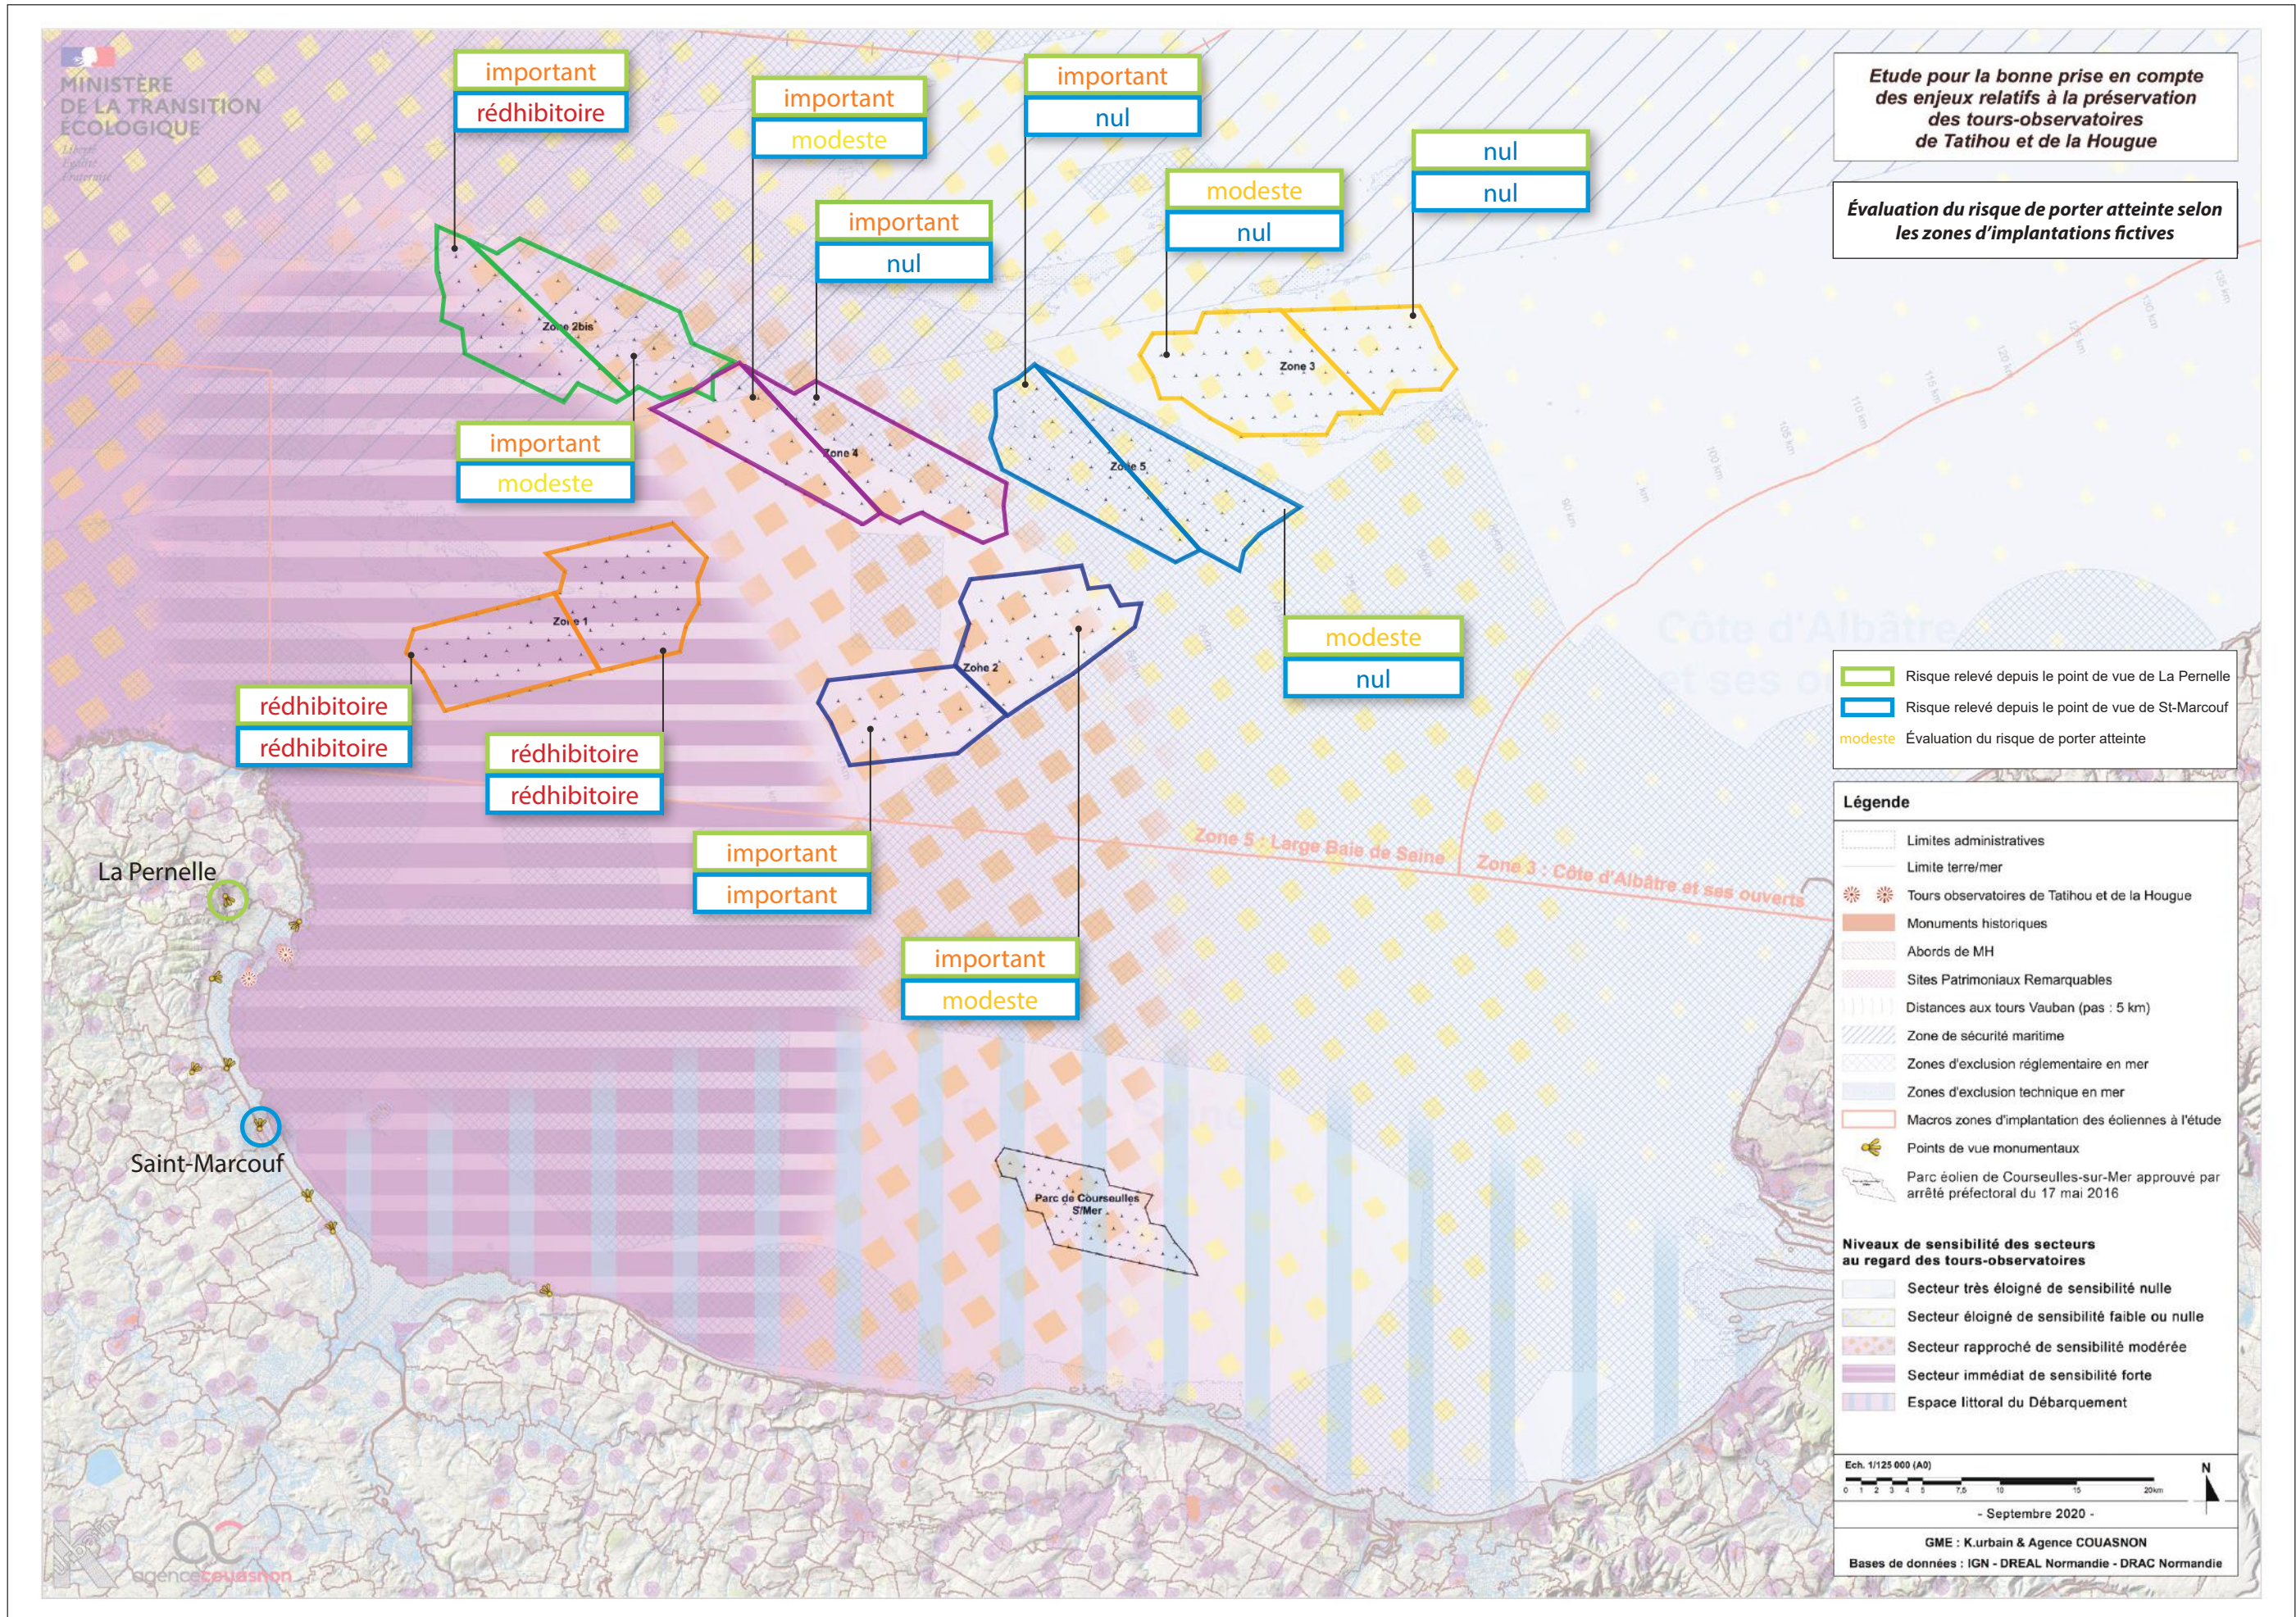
MINISTÈRE DE LA TRANSITION ÉCOLOGIQUE
Liberté Égalité Fraternité

Etude pour la bonne prise en compte des enjeux relatifs à la préservation des tours-observatoires de Tatihou et de la Hougue

Évaluation du risque de porter atteinte selon les zones d'implantations fictives

important
rédhibitoire

important
modeste

important
nul

important
nul

modeste
nul

nul
nul

Zone 2bis

important
modeste

Zone 4

Zone 5

Zone 3

Zone 1

Zone 2

modeste
nul

rédhibitoire
rédhibitoire

rédhibitoire
rédhibitoire

important
important

important
modeste

La Pernelle

Saint-Marcouf

Parc de Courseulles S/Mer

Zone 5 : Large Baie de Seine

Zone 3 : Côte d'Albâtre et ses ouverts

Côte d'Albâtre et ses ouverts

Risque relevé depuis le point de vue de La Pernelle
Risque relevé depuis le point de vue de St-Marcouf
modeste Évaluation du risque de porter atteinte

Légende
Limites administratives
Limite terre/mer
Tours observatoires de Tatihou et de la Hougue
Monuments historiques
Abords de MH
Sites Patrimoniaux Remarquables
Distances aux tours Vauban (pas : 5 km)
Zone de sécurité maritime
Zones d'exclusion réglementaire en mer
Zones d'exclusion technique en mer
Macros zones d'implantation des éoliennes à l'étude
Points de vue monumentaux
Parc éolien de Courseulles-sur-Mer approuvé par arrêté préfectoral du 17 mai 2016

Niveaux de sensibilité des secteurs au regard des tours-observatoires
Secteur très éloigné de sensibilité nulle
Secteur éloigné de sensibilité faible ou nulle
Secteur rapproché de sensibilité modérée
Secteur immédiat de sensibilité forte
Espace littoral du Débarquement

Ech. 1/125 000 (A0)
0 1 2 3 4 5 7,5 10 15 20km
N
- Septembre 2020 -

GME : K.urbain & Agence COUASNON
Bases de données : IGN - DREAL Normandie - DRAC Normandie

agence couasnon